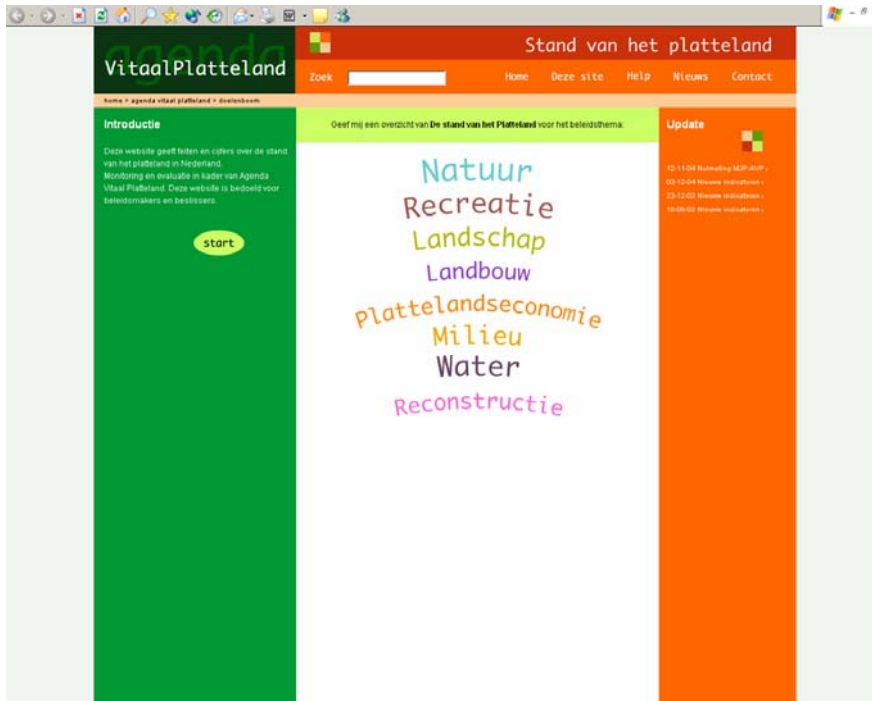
agenda
VitaalPlatteland

Stand van het platteland

Zoek

Home Deze site Help Nieuws Contact

home > agenda vitaal platteland > doelenboom

Introductie

Deze website geeft feiten en cijfers over de stand van het platteland in Nederland. Monitoring en evaluatie in kader van Agenda Vitaal Platteland. Deze website is bedoeld voor beleidsmakers en beslissers.

start

Geef mij een overzicht van De stand van het Platteland voor het beleidsthema:

Natuur
Recreatie
Landschap
Landbouw
Plattelandseconomie
Milieu
Water
Reconstructie

Update

12-11-04 Nulmeting MJP-AVP ›
03-12-04 Nieuwe indicatoren ›
23-12-03 Nieuwe indicatoren ›
10-08-03 Nieuwe indicatoren ›